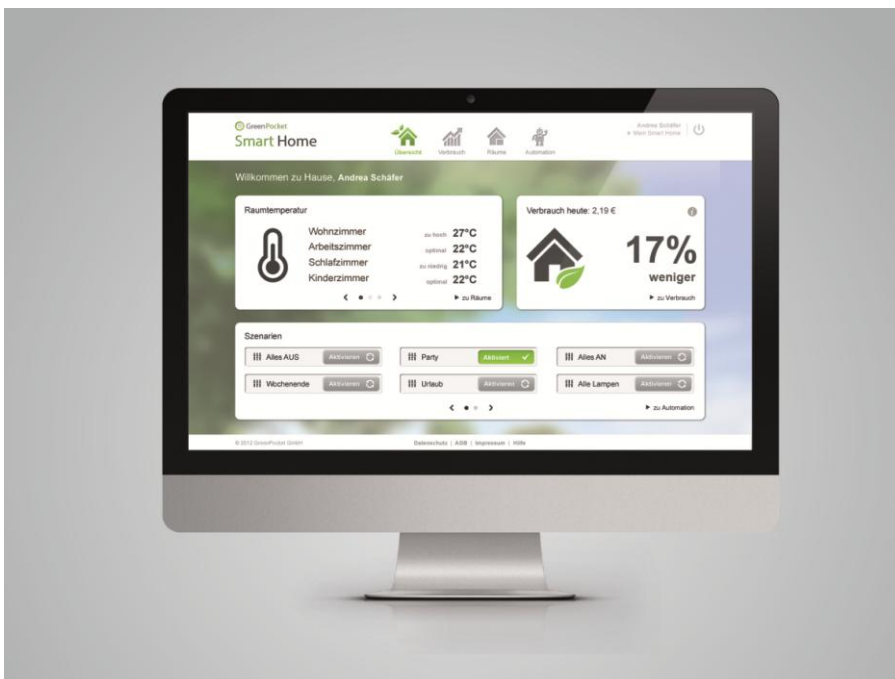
GreenPocket
Smart Home

Übersicht Verbrauch Räume Automation

Andrea Schäfer
» Mein Smart Home

Willkommen zu Hause, Andrea Schäfer

Raumtemperatur

Wohnzimmer zu hoch 27°C
Arbeitszimmer optimal 22°C
Schlafzimmer zu niedrig 21°C
Kinderzimmer optimal 22°C

▶ zu Räume

Verbrauch heute: 2,19 €

17%
weniger

▶ zu Verbrauch

Szenarien

Alles AUS Aktivieren
Party Aktiviert
Alles AN Aktivieren
Wochenende Aktivieren
Urlaub Aktivieren
Alle Lampen Aktivieren

▶ zu Automation

© 2013 GreenPocket GmbH

Datenschutz | AGB | Impressum | Hilfe